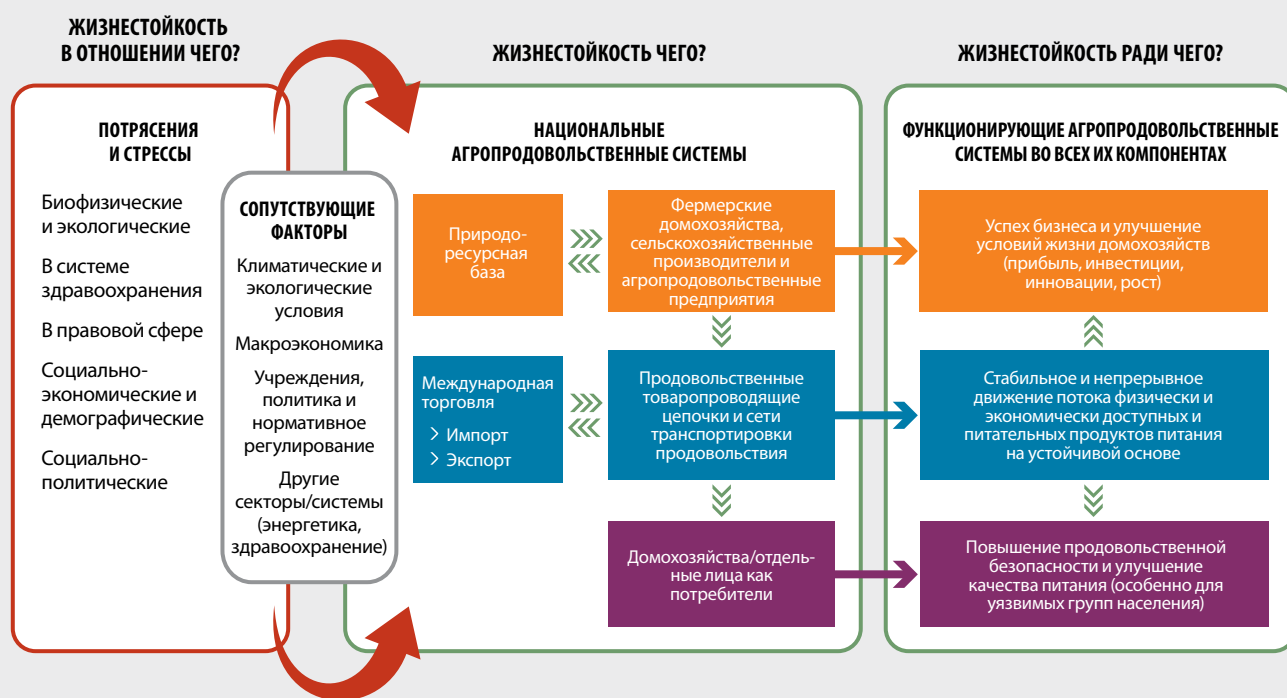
ЖИЗНЕСТОЙКОСТЬ В ОТНОШЕНИИ ЧЕГО?

ЖИЗНЕСТОЙКОСТЬ ЧЕГО?

ЖИЗНЕСТОЙКОСТЬ РАДИ ЧЕГО?

ПОТРЯСЕНИЯ И СТРЕССЫ

Биофизические и экологические

В системе здравоохранения

В правовой сфере

Социально-экономические и демографические

Социально-политические

СОПУТСТВУЮЩИЕ ФАКТОРЫ

Климатические и экологические условия

Макроэкономика

Учреждения, политика и нормативное регулирование

Другие секторы/системы (энергетика, здравоохранение)

НАЦИОНАЛЬНЫЕ АГРОПРОДОВОЛЬСТВЕННЫЕ СИСТЕМЫ

Природоресурсная база

Фермерские домохозяйства, сельскохозяйственные производители и агропродовольственные предприятия

Международная торговля

› Импорт

› Экспорт

Продовольственные товаропроводящие цепочки и сети транспортировки продовольствия

Домохозяйства/отдельные лица как потребители

ФУНКЦИОНИРУЮЩИЕ АГРОПРОДОВОЛЬСТВЕННЫЕ СИСТЕМЫ ВО ВСЕХ ИХ КОМПОНЕНТАХ

Успех бизнеса и улучшение условий жизни домохозяйств (прибыль, инвестиции, инновации, рост)

Стабильное и непрерывное движение потока физически и экономически доступных и питательных продуктов питания на устойчивой основе

Повышение продовольственной безопасности и улучшение качества питания (особенно для уязвимых групп населения)